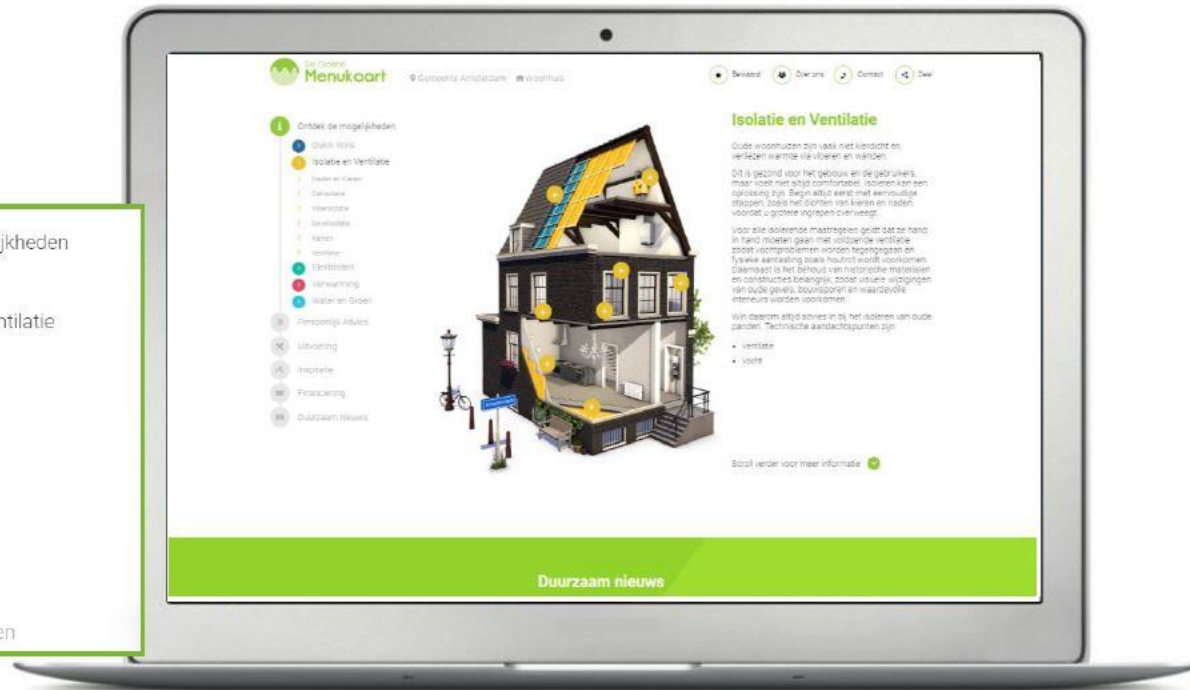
jkheden

ntilatie

en

De Groene Menukaart

Gemeente Amsterdam Woonhuis

Bewaard Over ons Contact Deel

Ontdek de mogelijkheden

Quick Wins

Isolatie en Ventilatie

Daken en Kappen

Gevelisolatie

Vloerisolatie

Gevelisolatie

Ramen

Ventilatie

Elektriciteit

Verwarming

Water en Groen

Persoonlijk Advies

Uitvoering

Inspiratie

Financiering

Duurzaam nieuws

Isolatie en Ventilatie

Oude woonhuizen zijn vaak niet kierdicht en verliezen warmte via vloeren en wanden.

Dit is gezond voor het gebouw en de gebruikers, maar voelt niet altijd comfortabel. Isoleren kan een oplossing zijn. Begin altijd eerst met eenvoudige stappen, zoals het dichten van kieren en naden, voordat u grotere ingrepen overweegt.

Voor alle isolerende maatregelen geldt dat ze hand in hand moeten gaan met voldoende ventilatie zodat vochtproblemen worden tegengegaan en fysieke aantasting zoals houtrot wordt voorkomen. Daarnaast is het behoud van historische materialen en constructies belangrijk, zodat visuele wijzigingen van oude gevels, bouwsporen en waardevolle interieurs worden voorkomen.

Win daarom altijd advies in bij het isoleren van oude panden. Technische aandachtspunten zijn:

• Ventilatie
• Vocht

Scroll verder voor meer informatie

Duurzaam nieuws